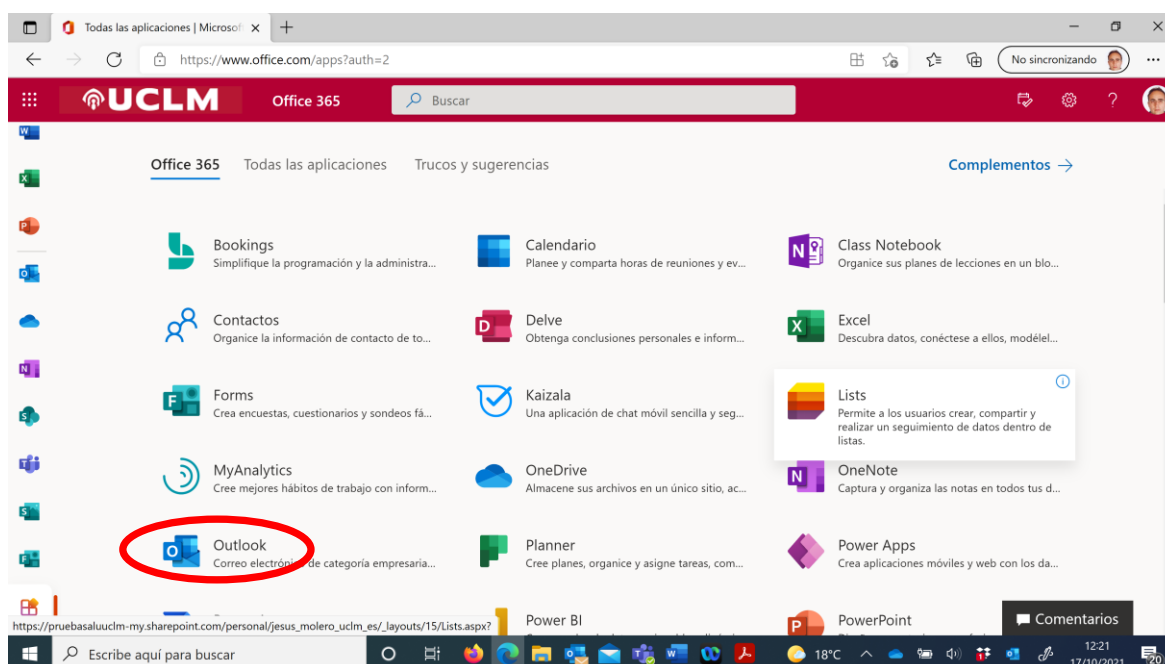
Todas las aplicaciones | Microsof ×

https://www.office.com/apps?auth=2

No sincronizando

UCLM Office 365 Buscar

Office 365 Todas las aplicaciones Trucos y sugerencias Complementos →

Bookings
Simplifique la programación y la administra...

Calendario
Planee y comparta horas de reuniones y ev...

Class Notebook
Organice sus planes de lecciones en un blo...

Contactos
Organice la información de contacto de to...

Delve
Obtenga conclusiones personales e inform...

Excel
Descubra datos, conéctese a ellos, modélel...

Forms
Crea encuestas, cuestionarios y sondeos fá...

Kaizala
Una aplicación de chat móvil sencilla y seg...

Lists
Permite a los usuarios crear, compartir y realizar un seguimiento de datos dentro de listas.

MyAnalytics
Cree mejores hábitos de trabajo con inform...

OneDrive
Almacene sus archivos en un único sitio, ac...

OneNote
Captura y organiza las notas en todos tus d...

Outlook
Correo electróni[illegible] de categoría empresaria...

Planner
Cree planes, organice y asigne tareas, com...

Power Apps
Crea aplicaciones móviles y web con los da...

https://pruebasaluuclm-my.sharepoint.com/personal/jesus_molero_uclm_es/_layouts/15/Lists.aspx?

Power BI

PowerPoint

Comentarios

Escribe aquí para buscar

18°C

12:21
17/10/2021